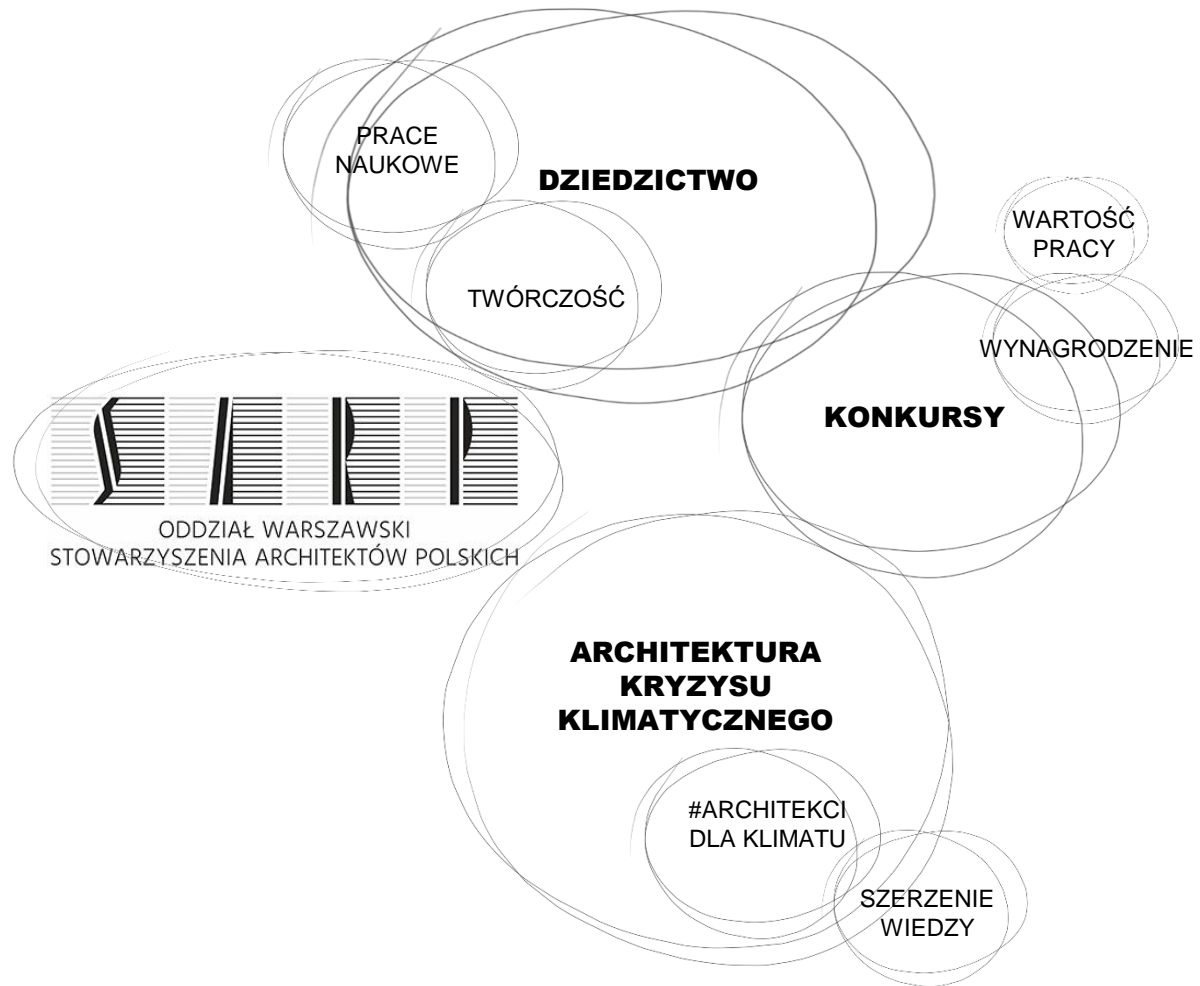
PRACE NAUKOWE

DZIEDZICTWO

TWÓRCZOŚĆ

WARTOŚĆ PRACY

WYNAGRODZENIE

KONKURSY

SARP

ODDZIAŁ WARSZAWSKI
STOWARZYSZENIA ARCHITEKTÓW POLSKICH

ARCHITEKTURA KRYZYSU KLIMATYCZNEGO

#ARCHITEKCI DLA KLIMATU

SZERZENIE WIEDZY